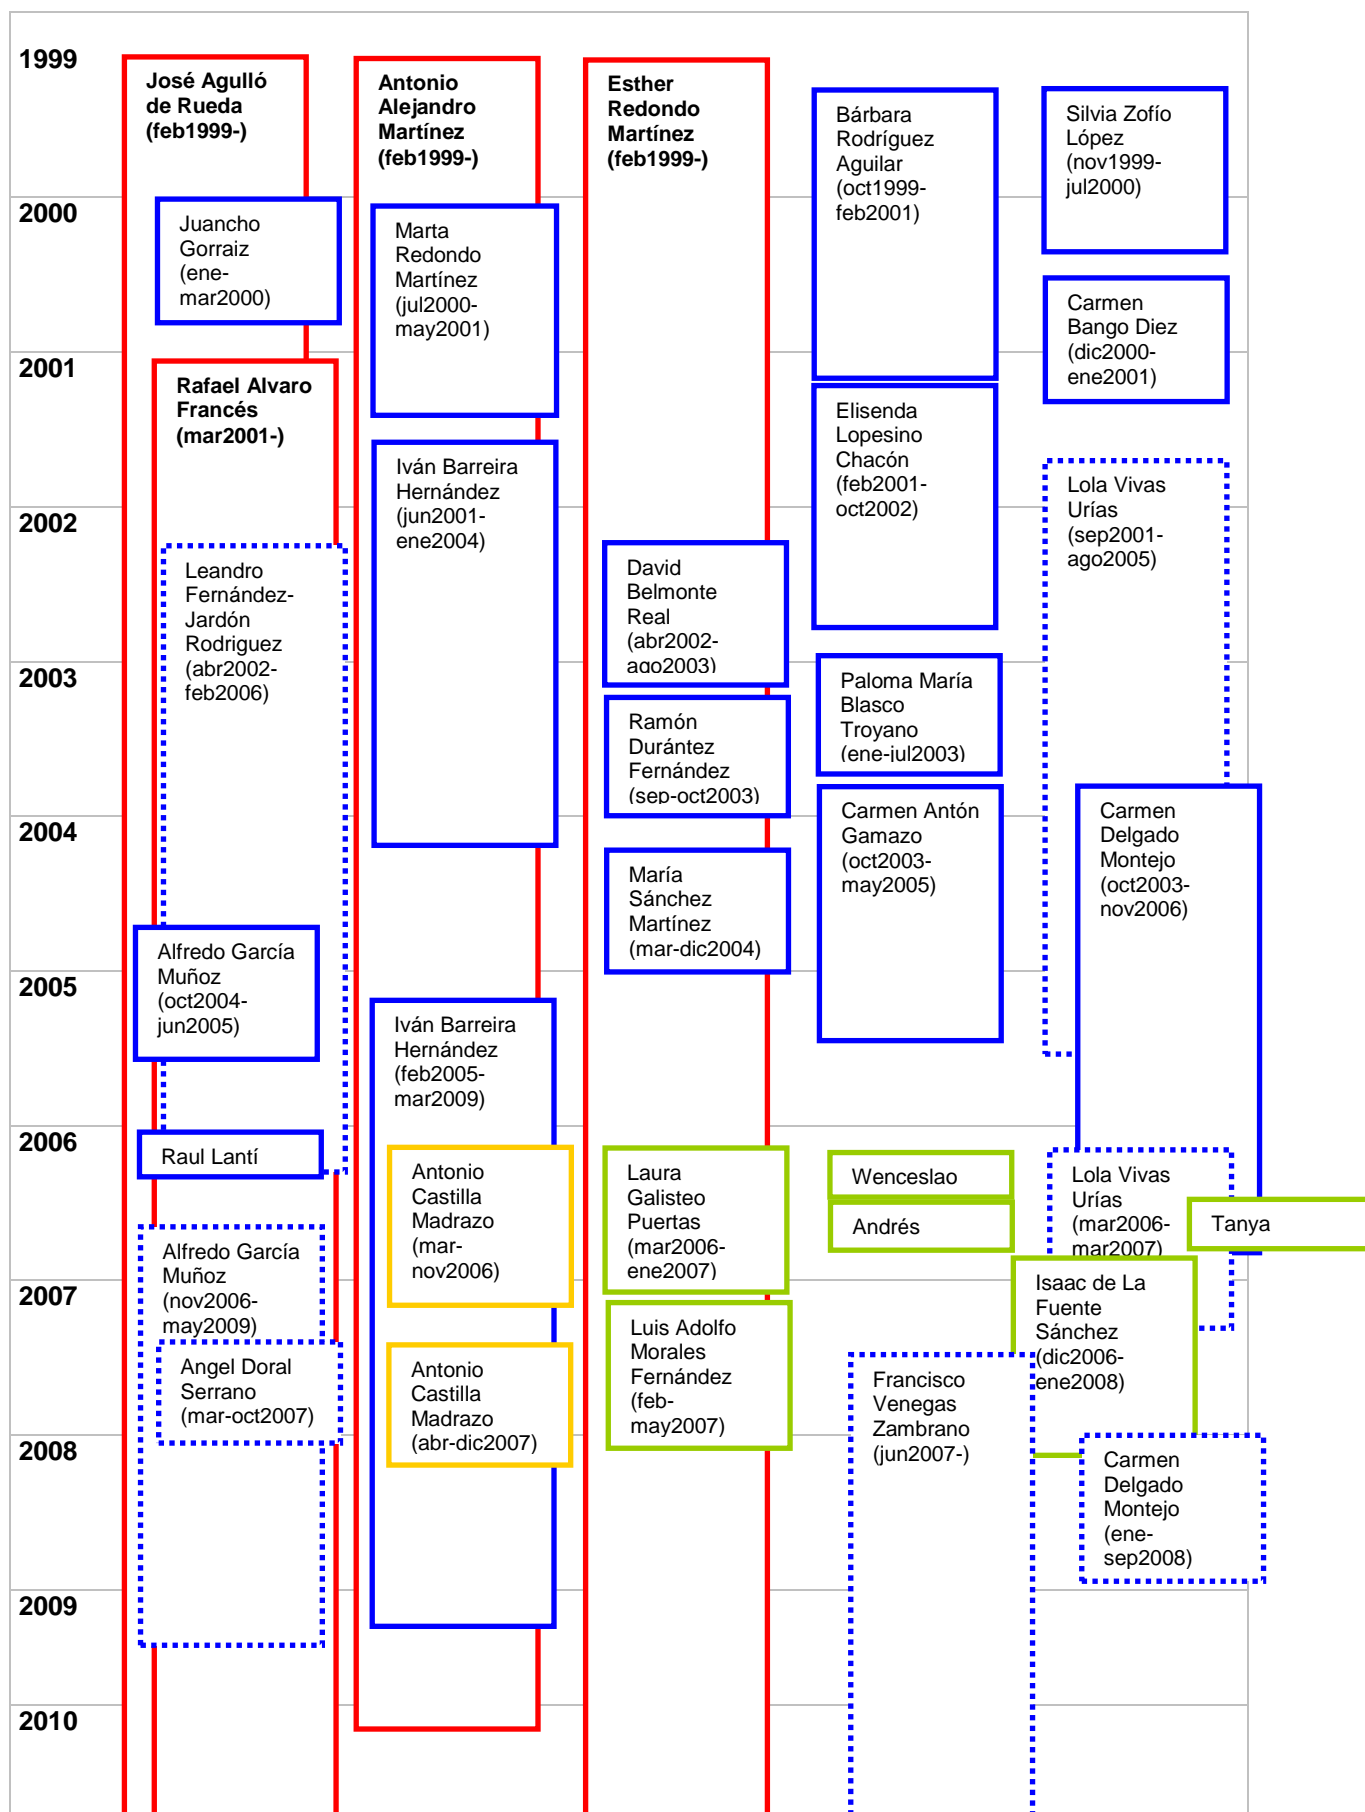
1999
2000
2001
2002
2003
2004
2005
2006
2007
2008
2009
2010

José Agulló de Rueda (feb1999-)

Juancho Gorraiz (ene-mar2000)

Rafael Alvaro Francés (mar2001-)

Leandro Fernández-Jardón Rodriguez (abr2002-feb2006)

Alfredo García Muñoz (oct2004-jun2005)

Raul Lantí

Alfredo García Muñoz (nov2006-may2009)

Angel Doral Serrano (mar-oct2007)

Antonio Alejandro Martínez (feb1999-)

Marta Redondo Martínez (jul2000-may2001)

Iván Barreira Hernández (jun2001-ene2004)

Iván Barreira Hernández (feb2005-mar2009)

Antonio Castilla Madrazo (mar-nov2006)

Antonio Castilla Madrazo (abr-dic2007)

Esther Redondo Martínez (feb1999-)

David Belmonte Real (abr2002-ago2003)

Ramón Durántez Fernández (sep-oct2003)

María Sánchez Martínez (mar-dic2004)

Laura Galisteo Puertas (mar2006-ene2007)

Luis Adolfo Morales Fernández (feb-may2007)

Bárbara Rodríguez Aguilar (oct1999-feb2001)

Elisenda Lopesino Chacón (feb2001-oct2002)

Paloma María Blasco Troyano (ene-jul2003)

Carmen Antón Gamazo (oct2003-may2005)

Wenceslao

Andrés

Francisco Venegas Zambrano (jun2007-)

Silvia Zofío López (nov1999-jul2000)

Carmen Bango Diez (dic2000-ene2001)

Lola Vivas Urías (sep2001-ago2005)

Carmen Delgado Montejo (oct2003-nov2006)

Lola Vivas Urías (mar2006-mar2007)

Tanya

Isaac de La Fuente Sánchez (dic2006-ene2008)

Carmen Delgado Montejo (ene-sep2008)